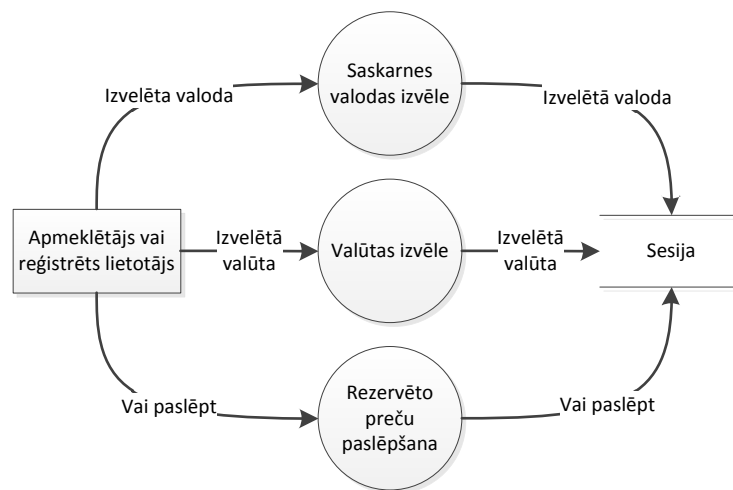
Izvelēta valoda

Saskarnes valodas izvēle

Izvelētā valoda

Apmeklētājs vai reģistrēts lietotājs

Izvelētā valūta

Valūtas izvēle

Izvelētā valūta

Sesija

Vai paslēpt

Rezervēto preču paslēpšana

Vai paslēpt